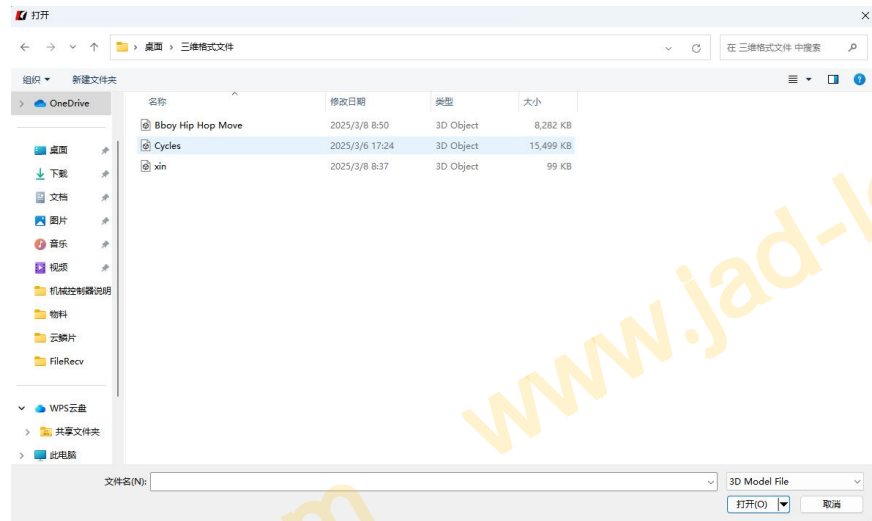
打开

桌面 › 三维格式文件

在 三维格式文件 中搜索

组织 ▾ 新建文件夹

OneDrive

桌面
下载
文档
图片
音乐
视频
机械控制器说明
物料
云鳞片
FileRecv

WPS云盘
共享文件夹
此电脑

| 名称 | 修改日期 | 类型 | 大小 |
|---|---|---|---|
| Bboy Hip Hop Move | 2025/3/8 8:50 | 3D Object | 8,282 KB |
| Cycles | 2025/3/6 17:24 | 3D Object | 15,499 KB |
| xin | 2025/3/8 8:37 | 3D Object | 99 KB |

www.jad-l

文件名(N):

3D Model File

打开(O)

取消